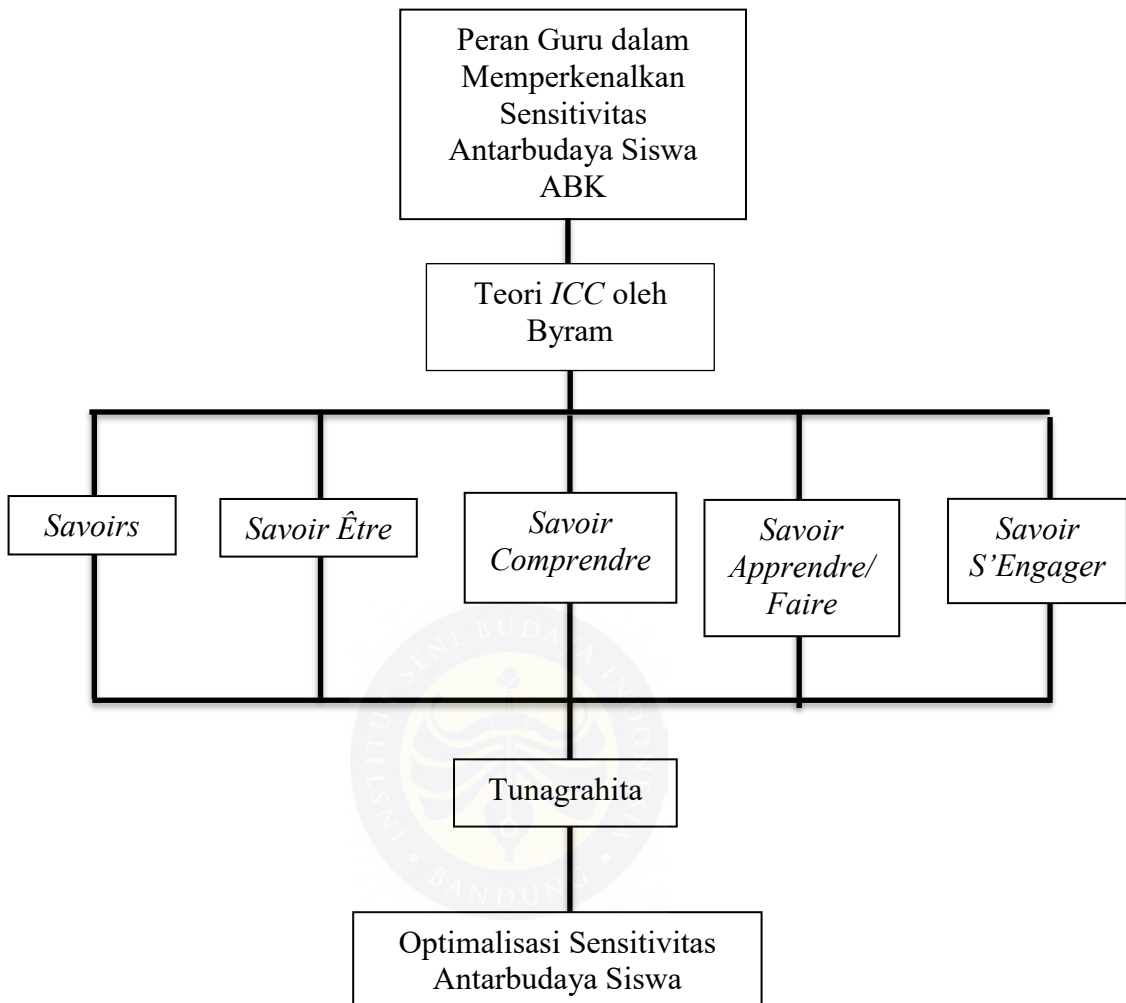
Peran Guru dalam Memperkenalkan Sensitivitas Antarbudaya Siswa ABK

Teori *ICC* oleh Byram

*Savoirs*

*Savoir Être*

*Savoir Comprendre*

*Savoir Apprendre/ Faire*

*Savoir S'Engager*

INSTITUT SENI BUDAYA INDONESIA BANDUNG

Tunagrahita

Optimalisasi Sensitivitas Antarbudaya Siswa